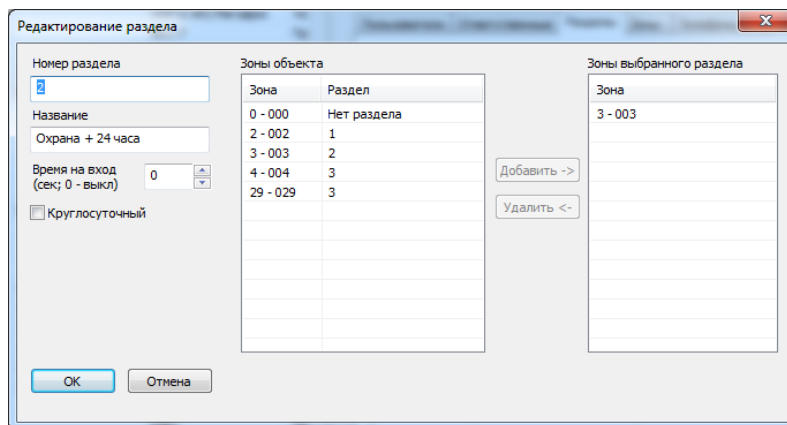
Редактирование раздела

Номер раздела
2
Название
Охрана + 24 часа
Время на вход (сек; 0 - выкл)
0
Круглосуточный

Зоны объекта

| Зона | Раздел |
|---|---|
| 0 - 000 | Нет раздела |
| 2 - 002 | 1 |
| 3 - 003 | 2 |
| 4 - 004 | 3 |
| 29 - 029 | 3 |

Добавить ->
Удалить <-

Зоны выбранного раздела

| Зона |
|---|
| 3 - 003 |

OK
Отмена